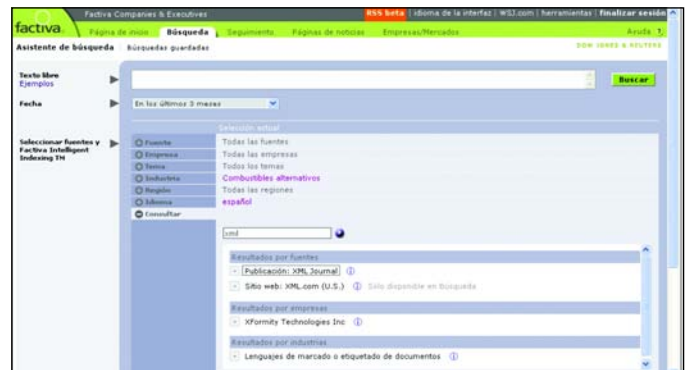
Factiva Companies & Executives

RSS beta | idioma de la interfaz | WSJ.com | herramientas | finalizar sesión

factiva

Página de inicio | Búsqueda | Seguimiento | Páginas de noticias | Empresas/Mercados

Ayuda

Asistente de búsqueda | Búsquedas guardadas

DOW JONES & REUTERS

Texto libre
Ejemplos

Buscar

Fecha

En los últimos 3 meses

Seleccionar fuentes y Factiva Intelligent Indexing TM

Selección actual

Fuente | Todas las fuentes
Empresa | Todas las empresas
Tema | Todos los temas
Industria | Combustibles alternativos
Región | Todas las regiones
Idioma | español
Consultar

xml

Resultados por fuentes
Publicación: XML Journal
Sitio web: XML.com (U.S.) Sólo disponible en Búsqueda

Resultados por empresas
XFormity Technologies Inc

Resultados por industrias
Lenguajes de marcado o etiquetado de documentos